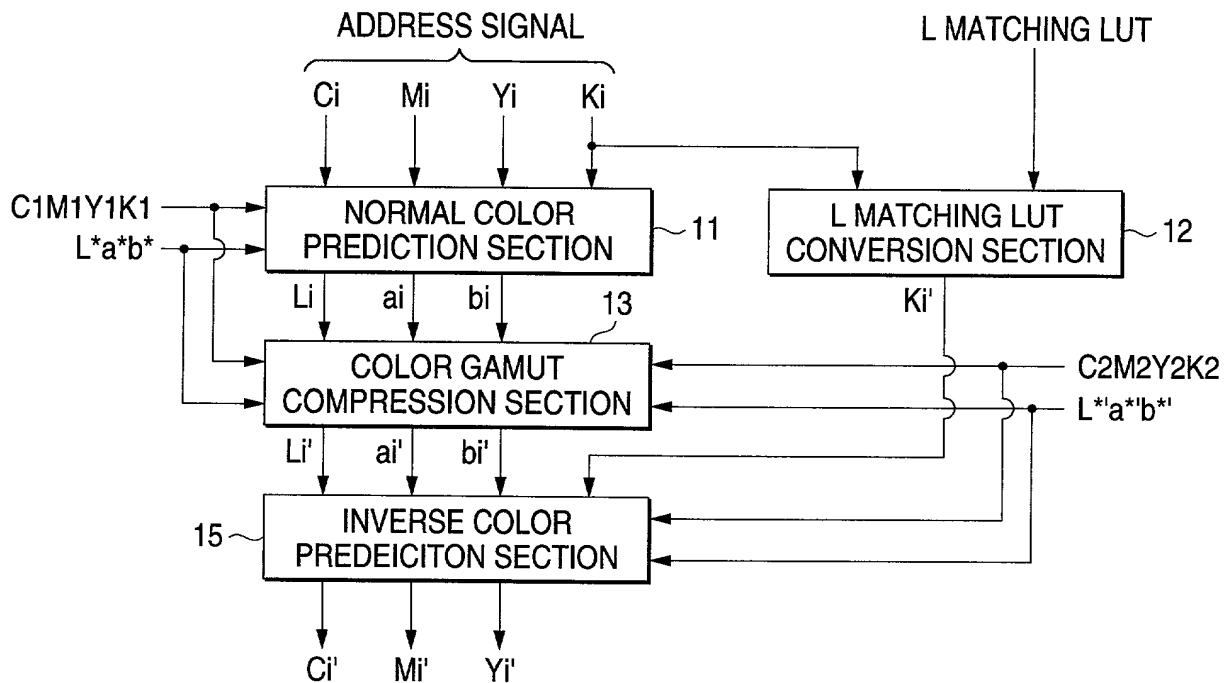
ADDRESS SIGNAL

L MATCHING LUT

Ci
Mi
Yi
Ki

C1M1Y1K1
L*a*b*

NORMAL COLOR PREDICTION SECTION
11

L MATCHING LUT CONVERSION SECTION
12

Li
ai
bi
13
Ki'

COLOR GAMUT COMPRESSION SECTION

C2M2Y2K2
L*'a*'b*'

Li'
ai'
bi'

15
INVERSE COLOR PREDEICITON SECTION

Ci'
Mi'
Yi'